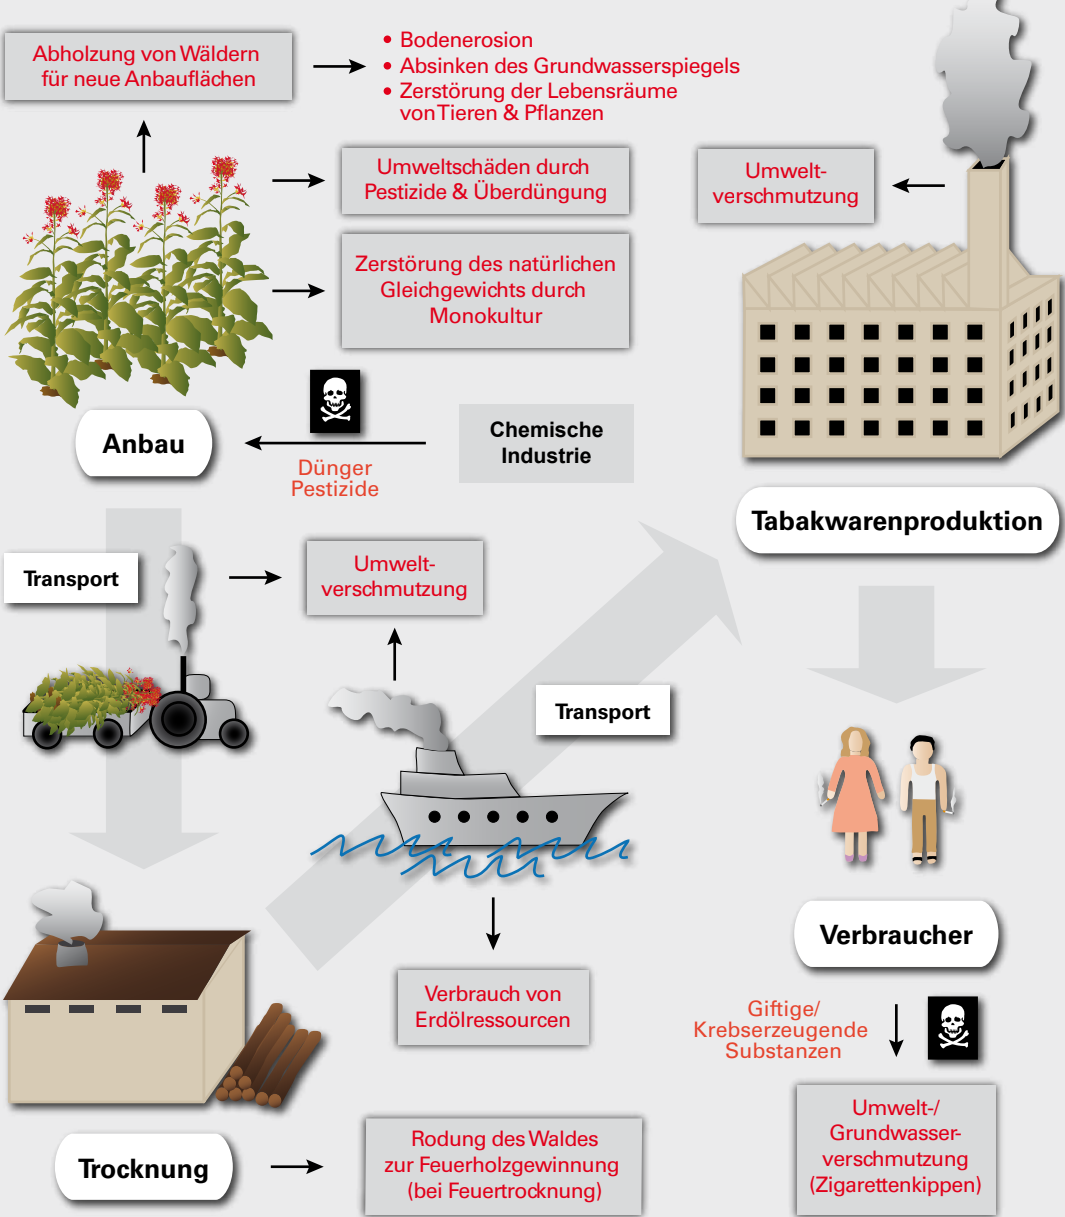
Abholzung von Wäldern für neue Anbauflächen

• Bodenerosion
• Absinken des Grundwasserspiegels
• Zerstörung der Lebensräume von Tieren & Pflanzen

Umweltschäden durch Pestizide & Überdüngung

Zerstörung des natürlichen Gleichgewichts durch Monokultur

Umweltverschmutzung

Anbau

Dünger
Pestizide

Chemische Industrie

Tabakwarenproduktion

Transport

Umweltverschmutzung

Transport

Verbraucher

Verbrauch von Erdölressourcen

Giftige/ Krebserzeugende Substanzen

Umwelt-/ Grundwasserverschmutzung (Zigarettenkippen)

Trocknung

Rodung des Waldes zur Feuerholzgewinnung (bei Feuertrocknung)